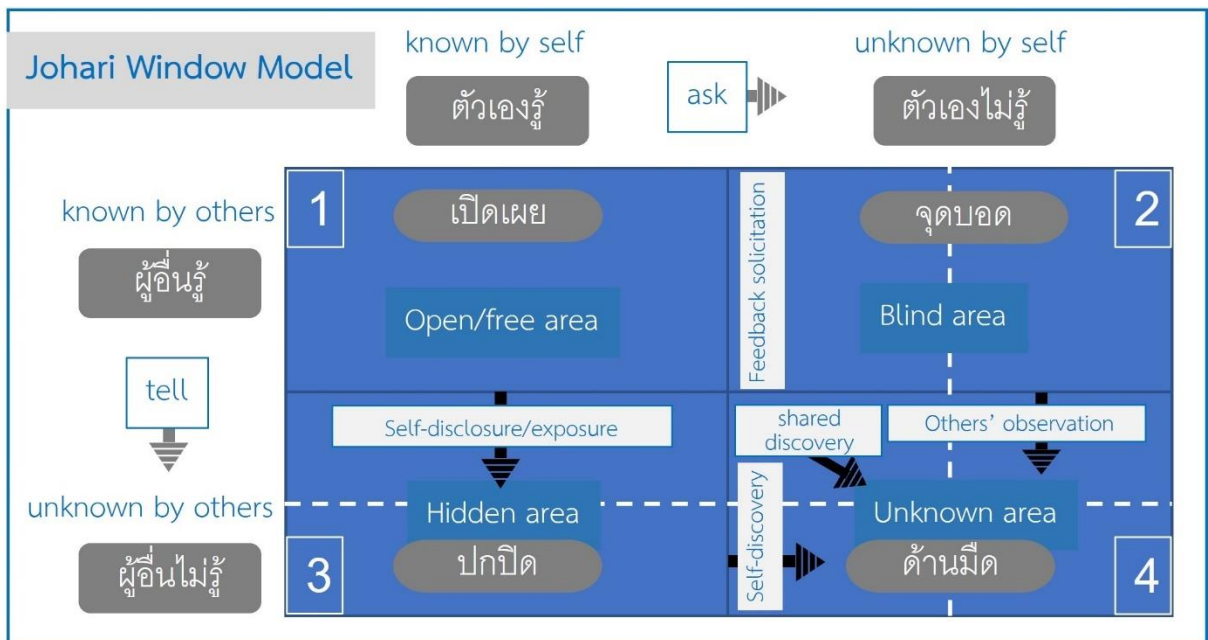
Johari Window Model

known by self

ตัวเองรู้

ask

unknown by self

ตัวเองไม่รู้

known by others

ผู้อื่นรู้

1

เปิดเผย

Open/free area

Feedback solicitation

จุดบอด

2

Blind area

tell

Self-disclosure/exposure

shared discovery

Others' observation

unknown by others

Hidden area

Self-discovery

Unknown area

ผู้อื่นไม่รู้

3

ปกปิด

ด้านมืด

4